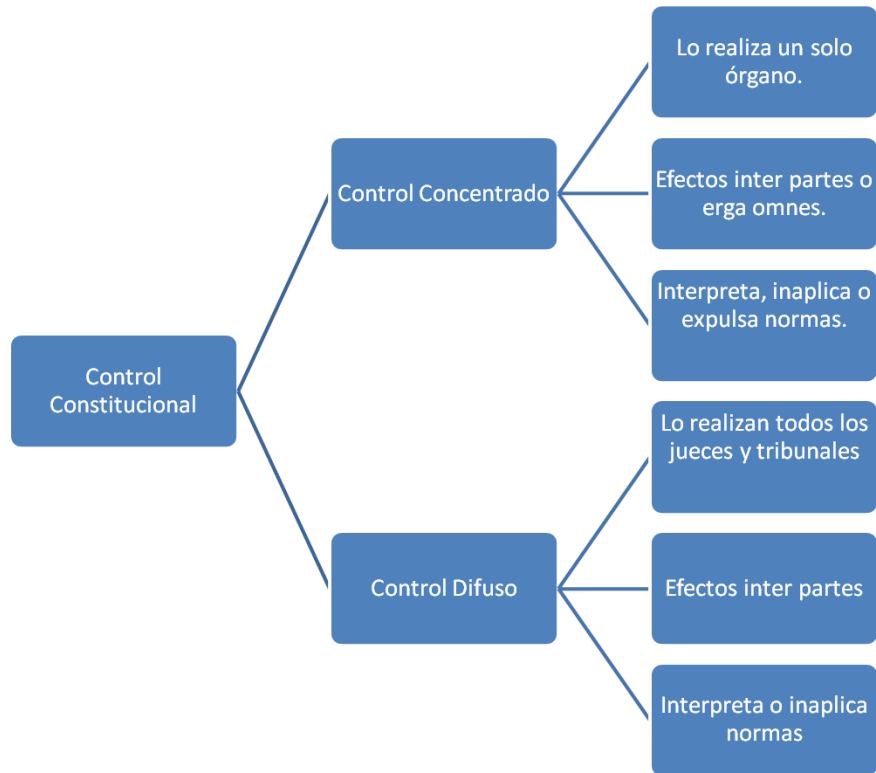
Control Constitucional

Control Concentrado

Lo realiza un solo órgano.

Efectos inter partes o erga omnes.

Interpreta, inaplica o expulsa normas.

Control Difuso

Lo realizan todos los jueces y tribunales

Efectos inter partes

Interpreta o inaplica normas